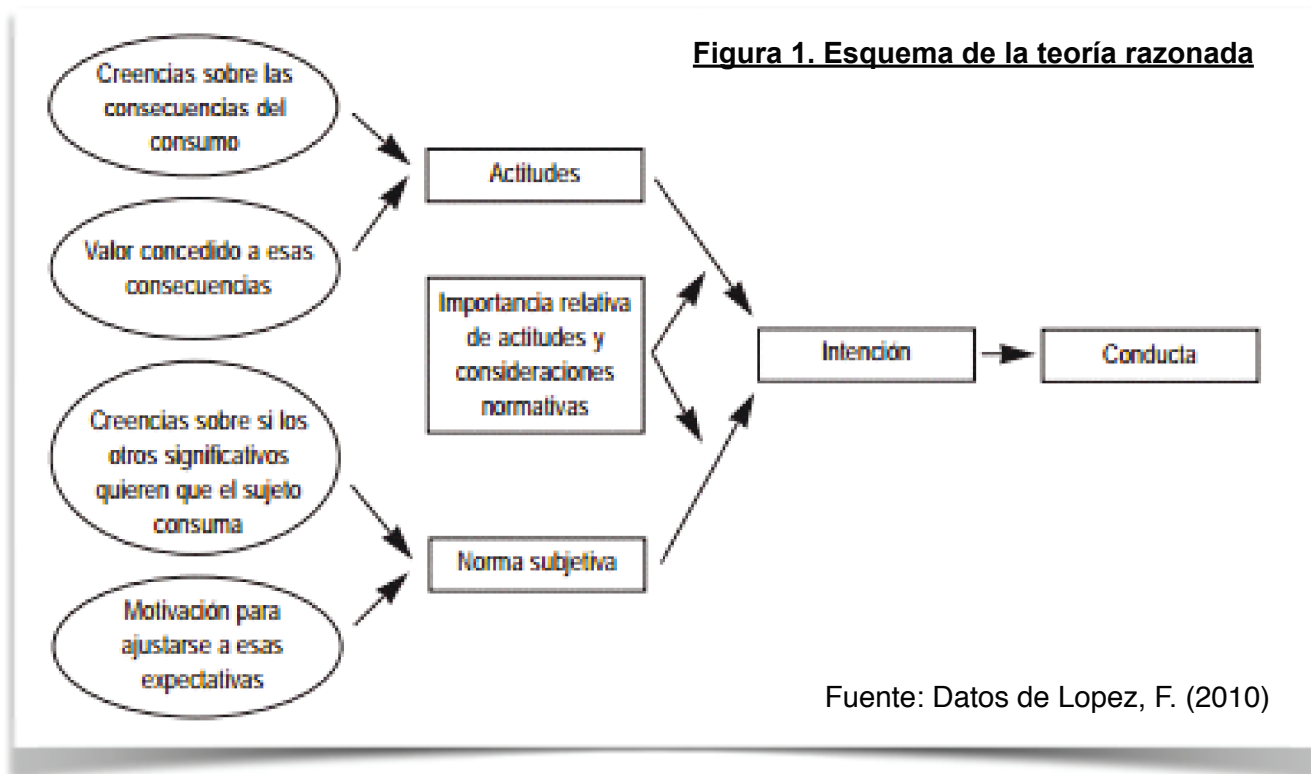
Figura 1. Esquema de la teoría razonada

Creencias sobre las consecuencias del consumo

Valor concedido a esas consecuencias

Creencias sobre si los otros significativos quieren que el sujeto consuma

Motivación para ajustarse a esas expectativas

Actitudes

Importancia relativa de actitudes y consideraciones normativas

Norma subjetiva

Intención

Conducta

Fuente: Datos de Lopez, F. (2010)